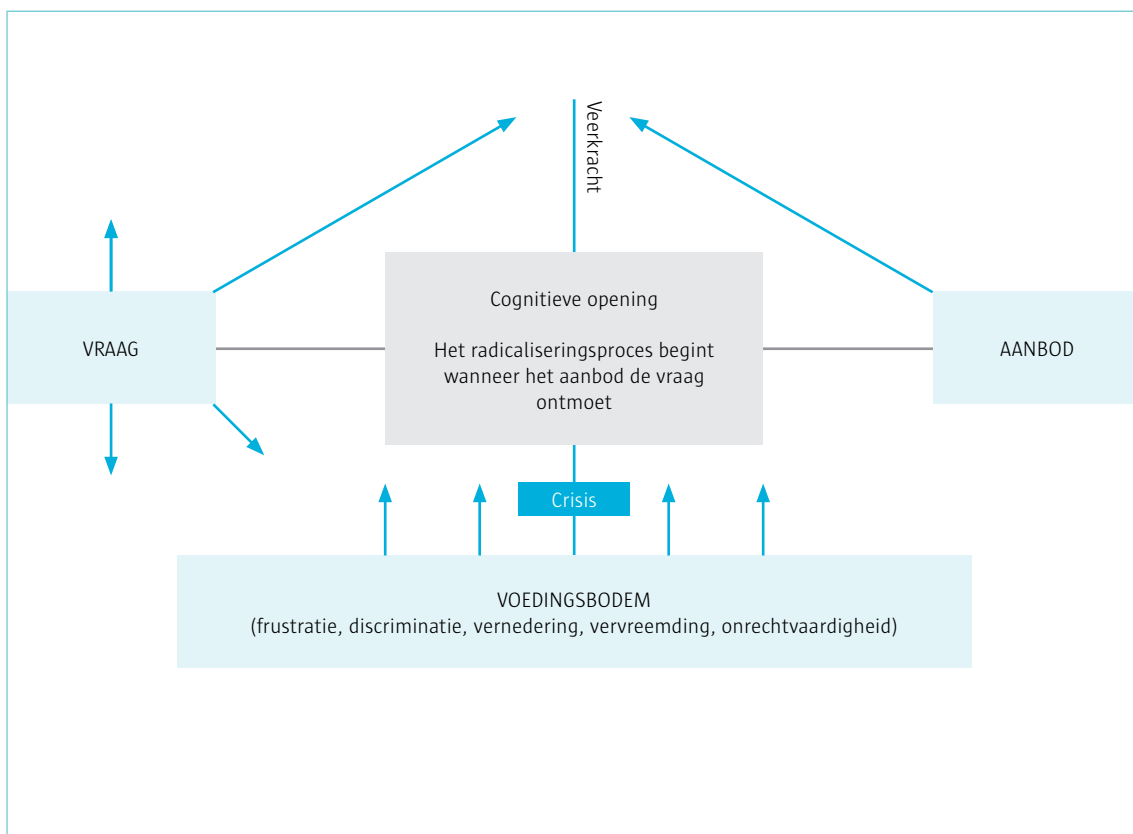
Veerkracht

VRAAG

Cognitieve opening

Het radicaliseringsproces begint wanneer het aanbod de vraag ontmoet

AANBOD

Crisis

VOEDINGSBODEM
(frustratie, discriminatie, vernedering, vervreemding, onrechtvaardigheid)